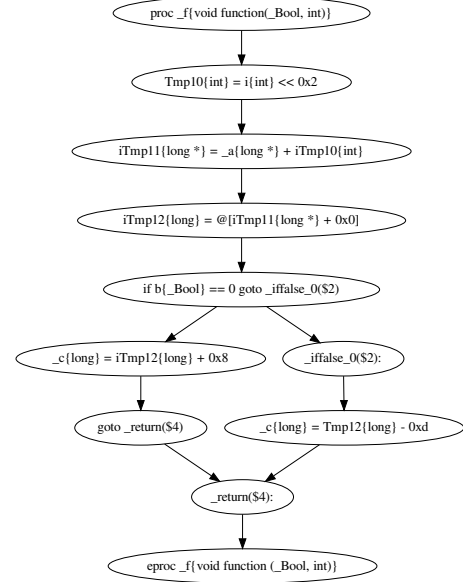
proc _f{void function(_Bool, int)}

Tmp10{int} = i{int} << 0x2

iTmp11{long *} = _a{long *} + iTmp10{int}

iTmp12{long} = @[iTmp11{long *} + 0x0]

if b{_Bool} == 0 goto _iffalse_0($2)

_c{long} = iTmp12{long} + 0x8

_iffalse_0($2):

goto _return($4)

_c{long} = Tmp12{long} - 0xd

_return($4):

eproc _f{void function (_Bool, int)}